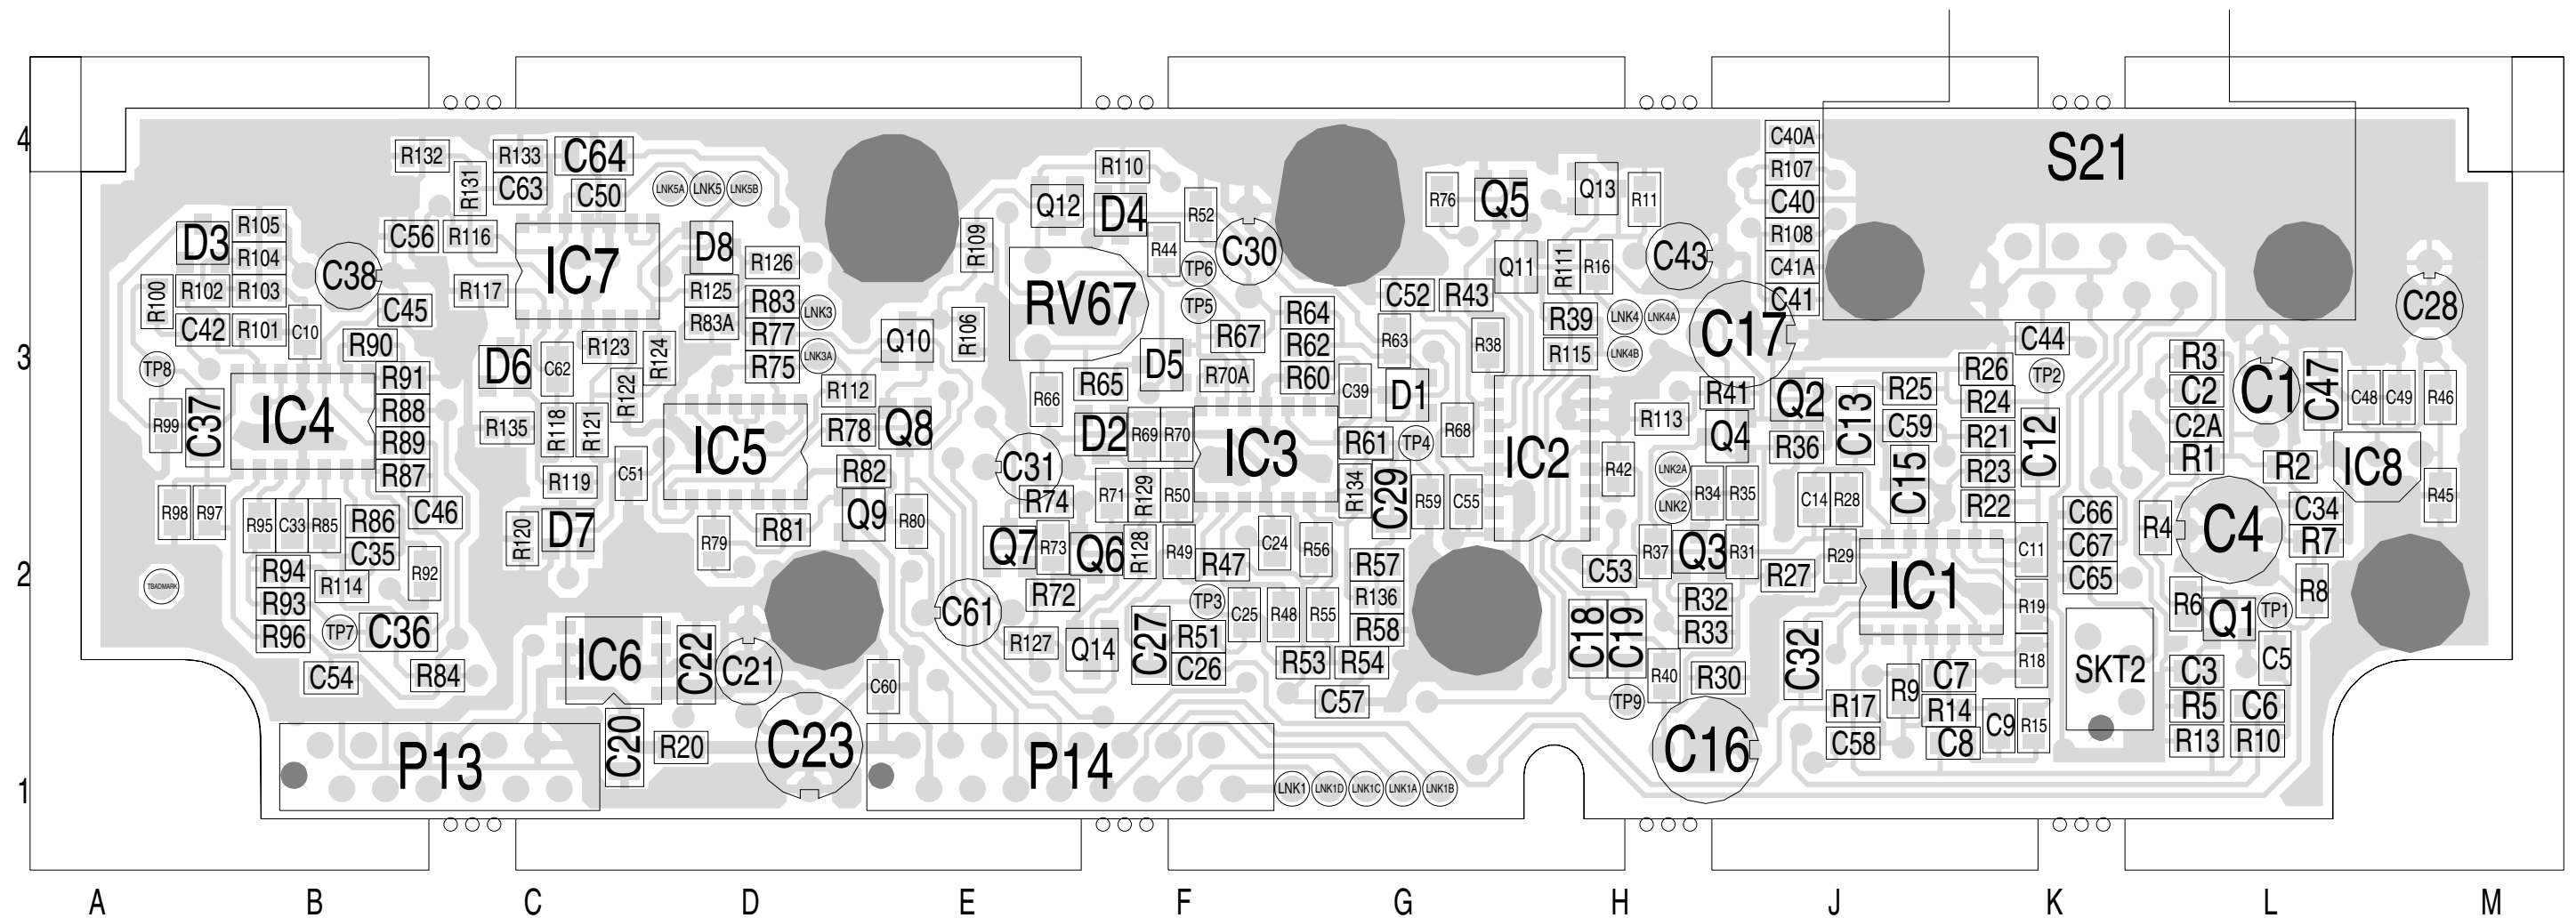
4
3
2
1

R132 R133 C64 R131 C63 C50 LNK5A LNK5 LNK5B R110 Q12 D4 R52 R76 Q5 Q13 R11 C40A R107 C40 R108 C41A C41 S21

D3 R105 R104 C38 C56 R116 IC7 D8 R126 R109 RV67 R44 C30 TP6 Q11 R111 R16 C43 R100 R102 R103 C45 R117 R125 R83 LNK3 R83A R77 TP5 R67 C52 R43 R39 LNK4 LNK4A R115 LNK4B C17 C28 C42 R101 C10 R90 R64 R62 R60 R63 R38 C44

TP8 D6 C62 R123 R124 R75 LNK3A Q10 R106 R65 D5 R70A C39 D1 R41 Q2 R25 R26 TP2 R3 C2 C2A R1 C1 C47 C48 C49 R46 R91 R88 R89 R87 R99 C37 IC4 R135 R118 R121 R122 IC5 R112 R78 Q8 R66 D2 R69 R70 IC3 R61 TP4 R68 IC2 R113 Q4 C13 C59 R24 R21 R23 C12 R36 C15 R22 R82 C31 R74 R71 R129 R50 R134 C29 R59 C55 R42 LNK2A R34 R35 C14 R28 R2 IC8 R119 C51 R45

R98 R97 R95 C33 R85 R86 C46 C35 R120 D7 R79 R81 Q9 R80 Q7 R73 Q6 R128 R49 R47 C24 R56 R57 R136 R58 LNK2 R37 Q3 R31 R27 R29 C53 C66 C67 C65 R4 C4 C34 R7 C11 IC1 R94 R93 R96 TP7 C36 R114 R92 TBADMARK IC6 C22 C21 C61 R72 R127 Q14 C27 R51 C26 TP3 C25 R48 R55 R53 R54 C18 C19 R32 R33 R19 C32 R18 SKT2 R6 Q1 TP1 R8 C5 C3 R5 C6 R13 R10 C54 R84 C60 C57 R40 TP9 R30 R17 R9 C7 R14 C9 R15 C58 C8 C16 C20 R20 C23 P13 P14 LNK1 LNK1D LNK1C LNK1A LNK1B

A B C D E F G H J K L M